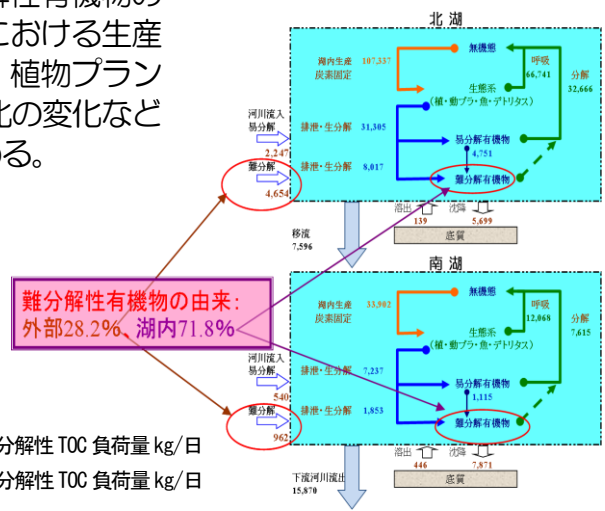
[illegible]解性有機物の
における生産
植物プラン
比の変化など
る。

北湖

湖内生産 炭素固定 107,337

無機態

呼吸 66,741

分解 32,666

生態系（植・動プラ・魚・デトリタス）

河川流入 易分解 2,247

排泄・生分解 31,305

易分解有機物

4,751

難分解 4,654

排泄・生分解 8,017

難分解有機物

溶出 139

沈降 5,699

底質

移流 7,596

南湖

湖内生産 炭素固定 33,902

無機態

呼吸 12,068

分解 7,615

生態系（植・動プラ・魚・デトリタス）

河川流入 易分解 540

排泄・生分解 7,237

易分解有機物

1,115

難分解 962

排泄・生分解 1,853

難分解有機物

溶出 446

沈降 7,871

底質

下流河川流出 15,870

難分解性有機物の由来：外部28.2%、湖内71.8%

分解性 TOC 負荷量 kg/日

分解性 TOC 負荷量 kg/日